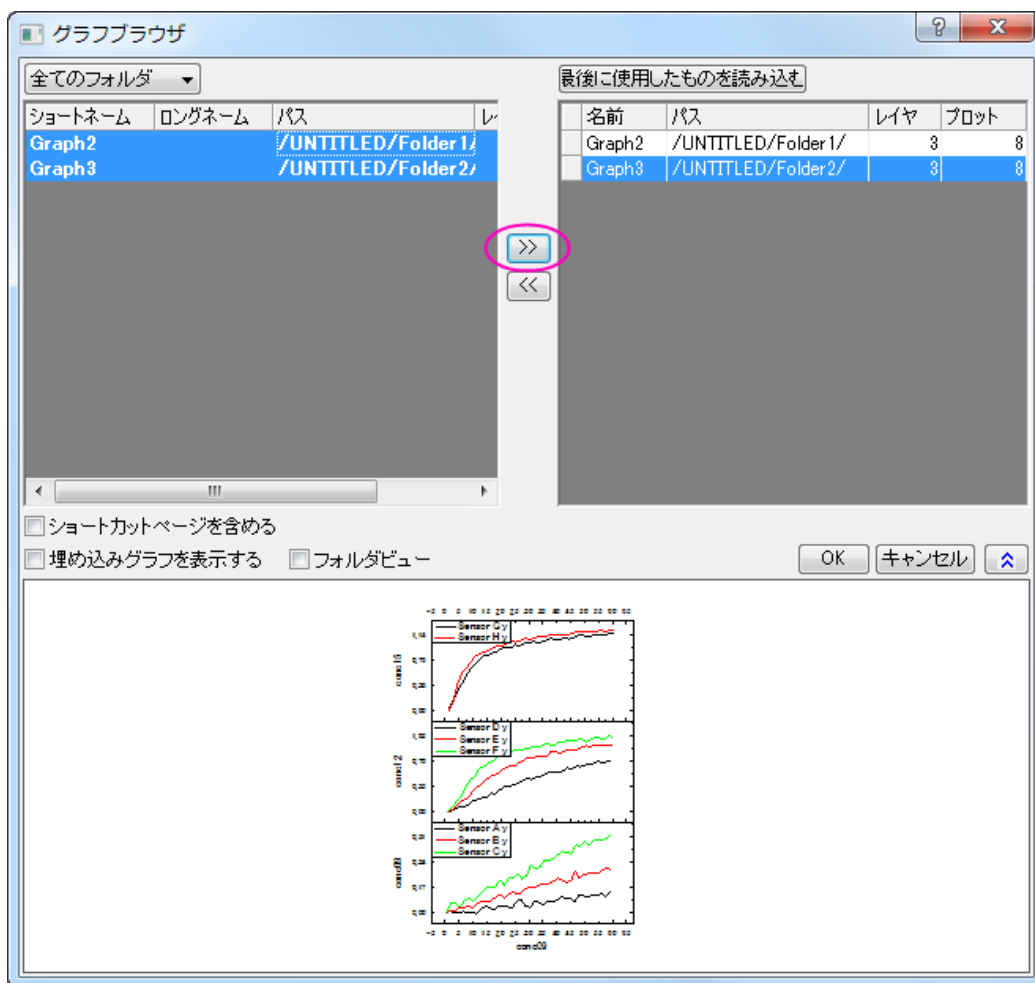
グラフブラウザ

?

X

全てのフォルダ

最後に使用したものを読み込む

| ショートネーム | ロングネーム | パス | レ |
|---|---|---|---|
| Graph2 | | /UNTITLED/Folder1/ | |
| Graph3 | | /UNTITLED/Folder2/ | |

>>

<<

| | 名前 | パス | レイヤ | プロット |
|---|---|---|---|---|
| | Graph2 | /UNTITLED/Folder1/ | 3 | 8 |
| | Graph3 | /UNTITLED/Folder2/ | 3 | 8 |

ショートカットページを含める

埋め込みグラフを表示する

フォルダビュー

OK

キャンセル

Sensor G y
Sensor H y
conc15

Sensor D y
Sensor E y
Sensor F y
conc12

Sensor A y
Sensor B y
Sensor C y
conc09

conc09